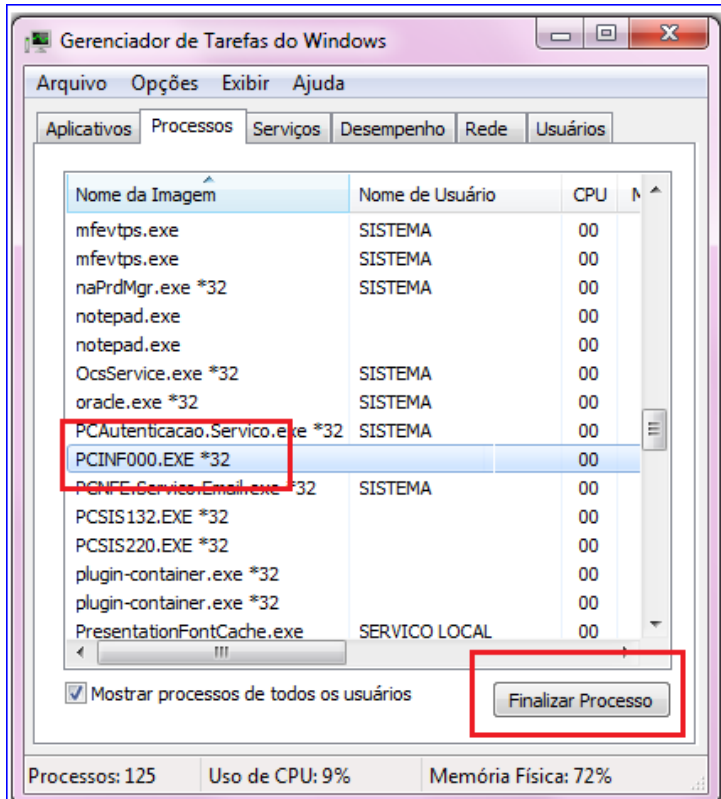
Gerenciador de Tarefas do Windows

Arquivo Opções Exibir Ajuda

Aplicativos Processos Serviços Desempenho Rede Usuários

| Nome da Imagem | Nome de Usuário | CPU |
|---|---|---|
| mfevtps.exe | SISTEMA | 00 |
| mfevtps.exe | SISTEMA | 00 |
| naPrdMgr.exe *32 | SISTEMA | 00 |
| notepad.exe | | 00 |
| notepad.exe | | 00 |
| OcsService.exe *32 | SISTEMA | 00 |
| oracle.exe *32 | SISTEMA | 00 |
| PCAutenticacao.Servico.exe *32 | SISTEMA | 00 |
| PCINF000.EXE *32 | | 00 |
| PCNFE.Service.Email.exe *32 | SISTEMA | 00 |
| PCSIS132.EXE *32 | | 00 |
| PCSIS220.EXE *32 | | 00 |
| plugin-container.exe *32 | | 00 |
| plugin-container.exe *32 | | 00 |
| PresentationFontCache.exe | SERVICO LOCAL | 00 |

Mostrar processos de todos os usuários

Finalizar Processo

Processos: 125 Uso de CPU: 9% Memória Física: 72%